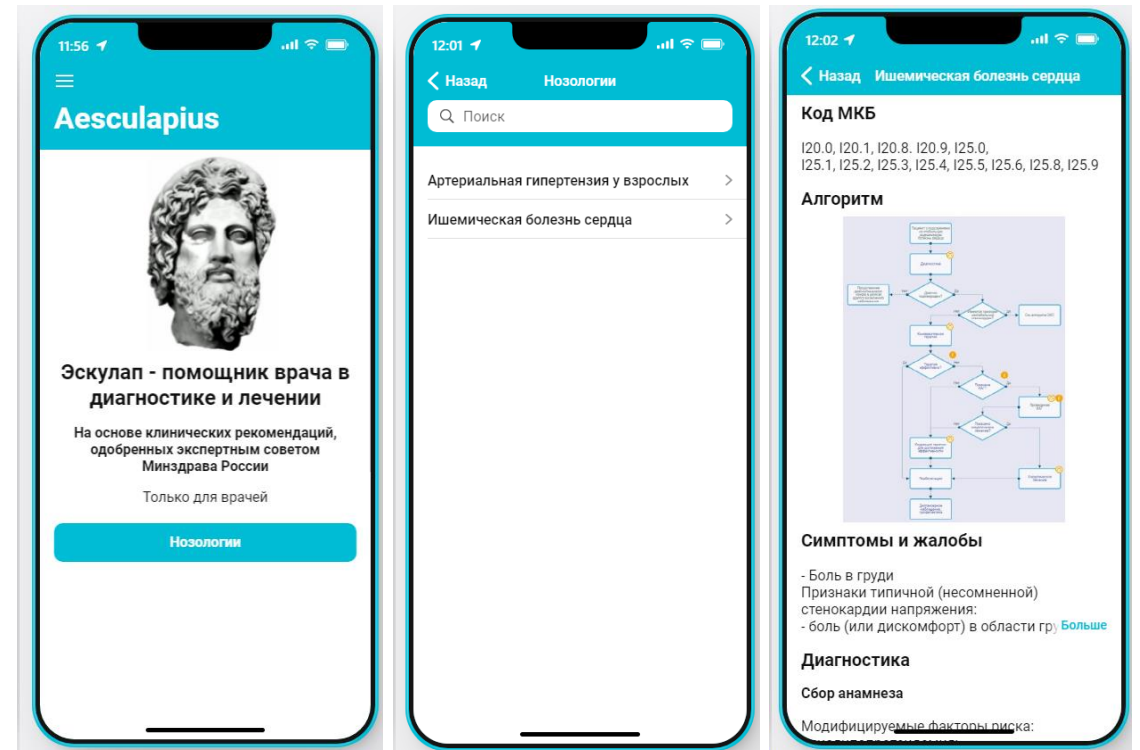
11:56

Aesculapius

Эскулап - помощник врача в диагностике и лечении

На основе клинических рекомендаций, одобренных экспертным советом Минздрава России

Только для врачей

Нозологии

12:01

Назад

Нозологии

Поиск

Артериальная гипертензия у взрослых

Ишемическая болезнь сердца

12:02

Назад

Ишемическая болезнь сердца

Код МКБ

I20.0, I20.1, I20.8. I20.9, I25.0, I25.1, I25.2, I25.3, I25.4, I25.5, I25.6, I25.8, I25.9

Алгоритм

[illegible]

Симптомы и жалобы

- Боль в груди
Признаки типичной (несомненной) стенокардии напряжения:
- боль (или дискомфорт) в области гру Больше

Диагностика

Сбор анамнеза

Модифицируемые факторы риска:
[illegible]